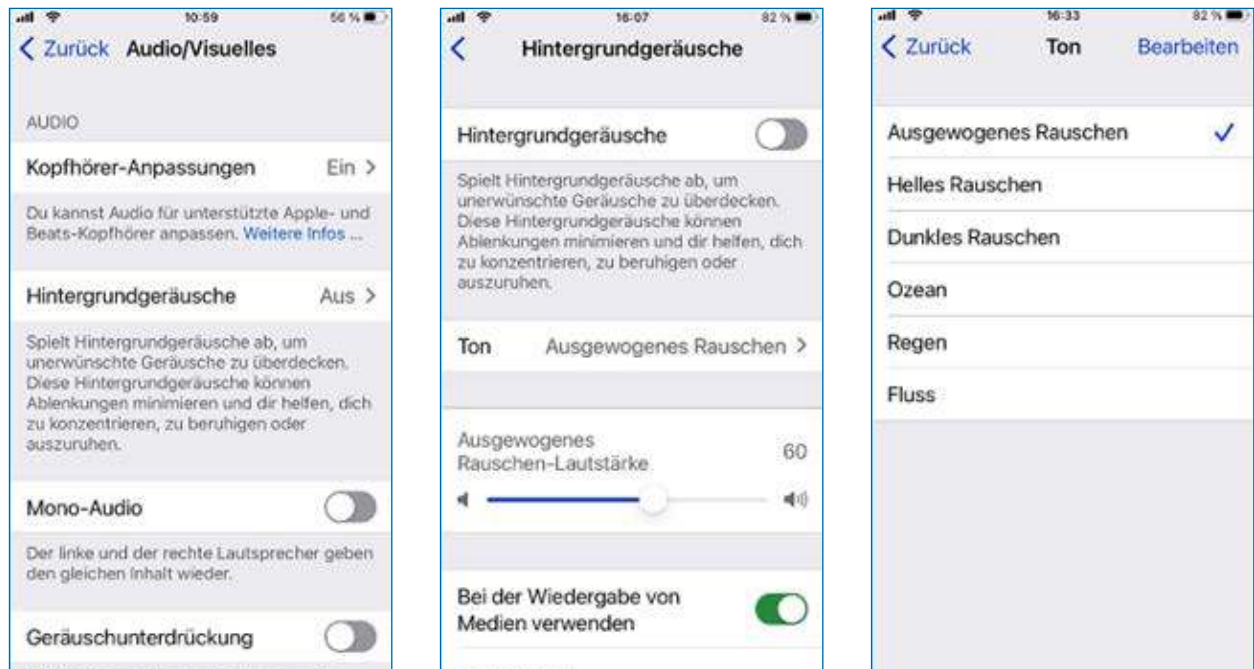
10:59 56 %

< Zurück Audio/Visuelles

AUDIO

Kopfhörer-Anpassungen Ein >

Du kannst Audio für unterstützte Apple- und Beats-Kopfhörer anpassen. Weitere Infos ...

Hintergrundgeräusche Aus >

Spielt Hintergrundgeräusche ab, um unerwünschte Geräusche zu überdecken. Diese Hintergrundgeräusche können Ablenkungen minimieren und dir helfen, dich zu konzentrieren, zu beruhigen oder auszuruhen.

Mono-Audio

Der linke und der rechte Lautsprecher geben den gleichen Inhalt wieder.

Geräuschunterdrückung

16:07 82 %

<

Hintergrundgeräusche

Hintergrundgeräusche

Spielt Hintergrundgeräusche ab, um unerwünschte Geräusche zu überdecken. Diese Hintergrundgeräusche können Ablenkungen minimieren und dir helfen, dich zu konzentrieren, zu beruhigen oder auszuruhen.

Ton Ausgewogenes Rauschen >

Ausgewogenes Rauschen-Lautstärke 60

Bei der Wiedergabe von Medien verwenden

16:33 82 %

< Zurück Ton Bearbeiten

Ausgewogenes Rauschen ✓

Helles Rauschen

Dunkles Rauschen

Ozean

Regen

Fluss